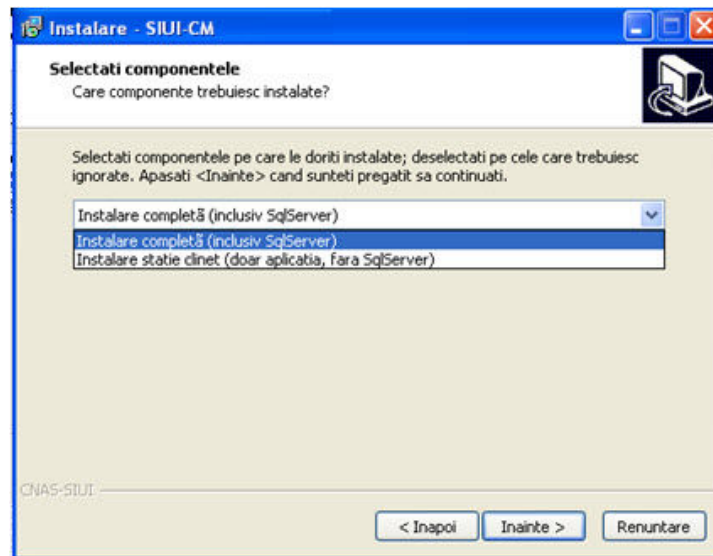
Instalare - SIUI-CM

Selectati componentele
Care componente trebuiesc instalate?

Selectati componentele pe care le doriti instalate; deselectati pe cele care trebuiesc ignorate. Apasati <Inainte> cand sunteti pregatit sa continuati.

Instalare completă (inclusiv SqlServer)

Instalare completă (inclusiv SqlServer)
Instalare statie clinet (doar aplicatia, fara SqlServer)

CNAS-SIUI

< Inapoi
Inainte >
Renuntare